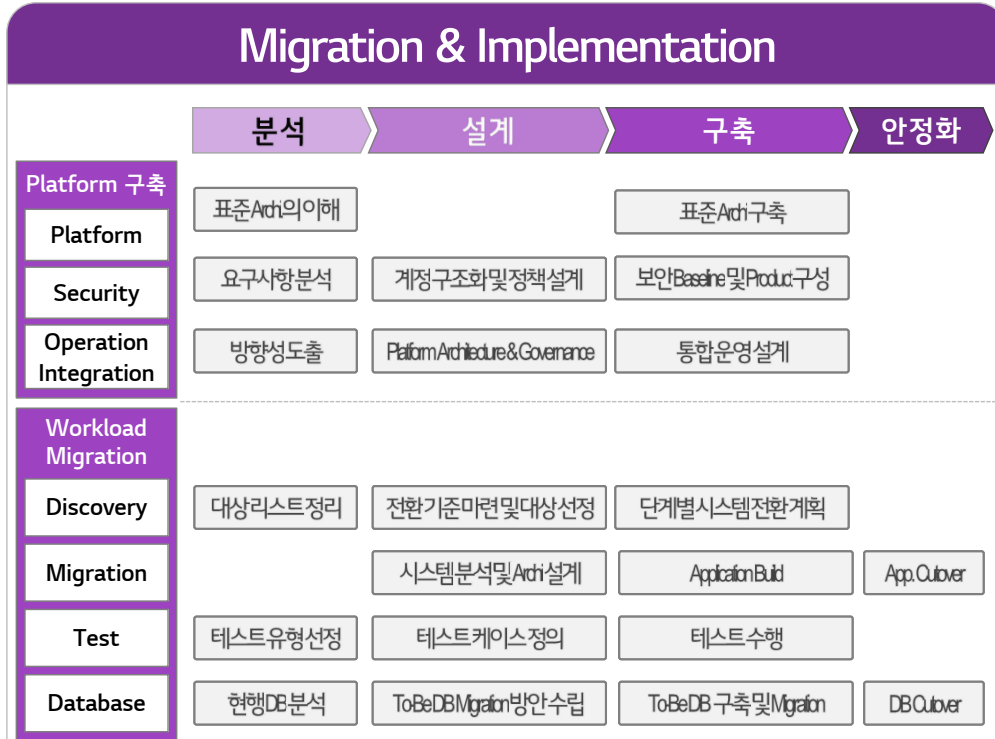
Migration & Implementation

분석

설계

구축

안정화

Platform 구축

Platform

Security

Operation Integration

표준Arch의이해

표준Arch구축

요구사항분석

계정구조화및정책설계

보안Baseline 및Product구성

방향성도출

Platform Architecture & Governance

통합운영설계

Workload Migration

Discovery

Migration

Test

Database

대상리스트정리

전환기준마련및대상선정

단계별시스템전환계획

시스템분석및Arch설계

Application Build

App.Cutover

테스트유형선정

테스트케이스정의

테스트수행

현행DB분석

To-Be DB Migration방안수립

To-Be DB 구축및Migration

DB Cutover